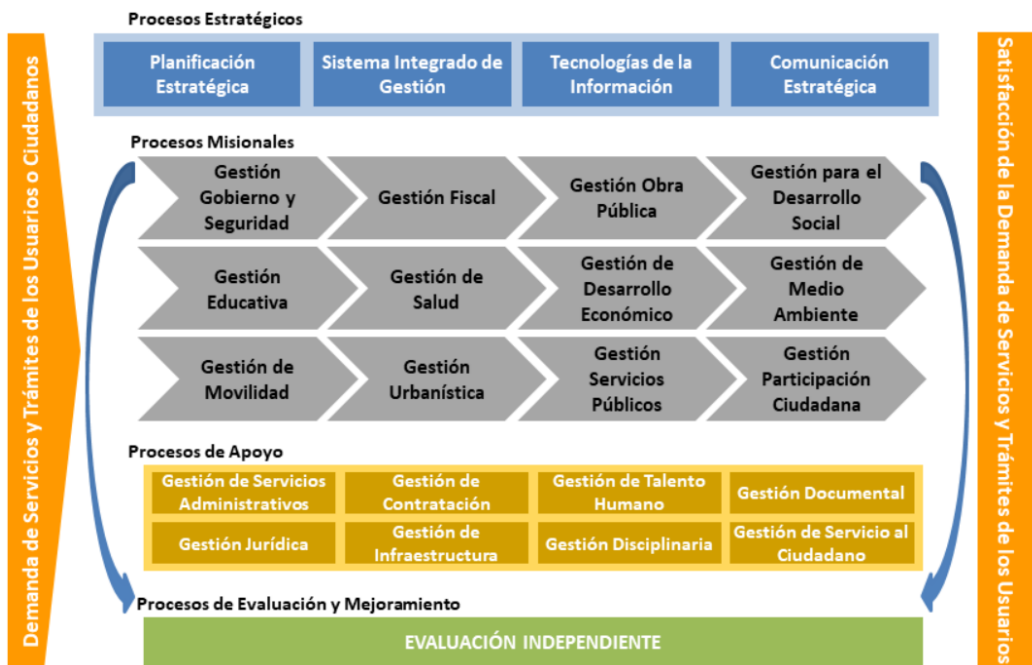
Demanda de Servicios y Trámites de los Usuarios o Ciudadanos

Procesos Estratégicos

Planificación Estratégica

Sistema Integrado de Gestión

Tecnologías de la Información

Comunicación Estratégica

Procesos Misionales

Gestión Gobierno y Seguridad

Gestión Fiscal

Gestión Obra Pública

Gestión para el Desarrollo Social

Gestión Educativa

Gestión de Salud

Gestión de Desarrollo Económico

Gestión de Medio Ambiente

Gestión de Movilidad

Gestión Urbanística

Gestión Servicios Públicos

Gestión Participación Ciudadana

Procesos de Apoyo

Gestión de Servicios Administrativos

Gestión de Contratación

Gestión de Talento Humano

Gestión Documental

Gestión Jurídica

Gestión de Infraestructura

Gestión Disciplinaria

Gestión de Servicio al Ciudadano

Procesos de Evaluación y Mejoramiento

EVALUACIÓN INDEPENDIENTE

Satisfacción de la Demanda de Servicios y Trámites de los Usuarios